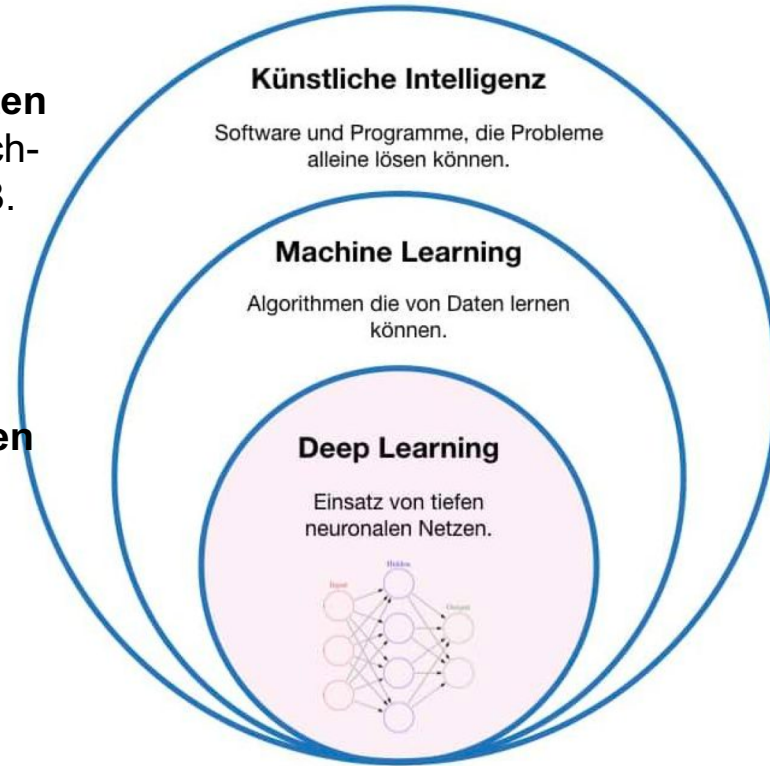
en
ch-
3.

en

Künstliche Intelligenz

Software und Programme, die Probleme alleine lösen können.

Machine Learning

Algorithmen die von Daten lernen können.

Deep Learning

Einsatz von tiefen neuronalen Netzen.

Input
Hidden
Output